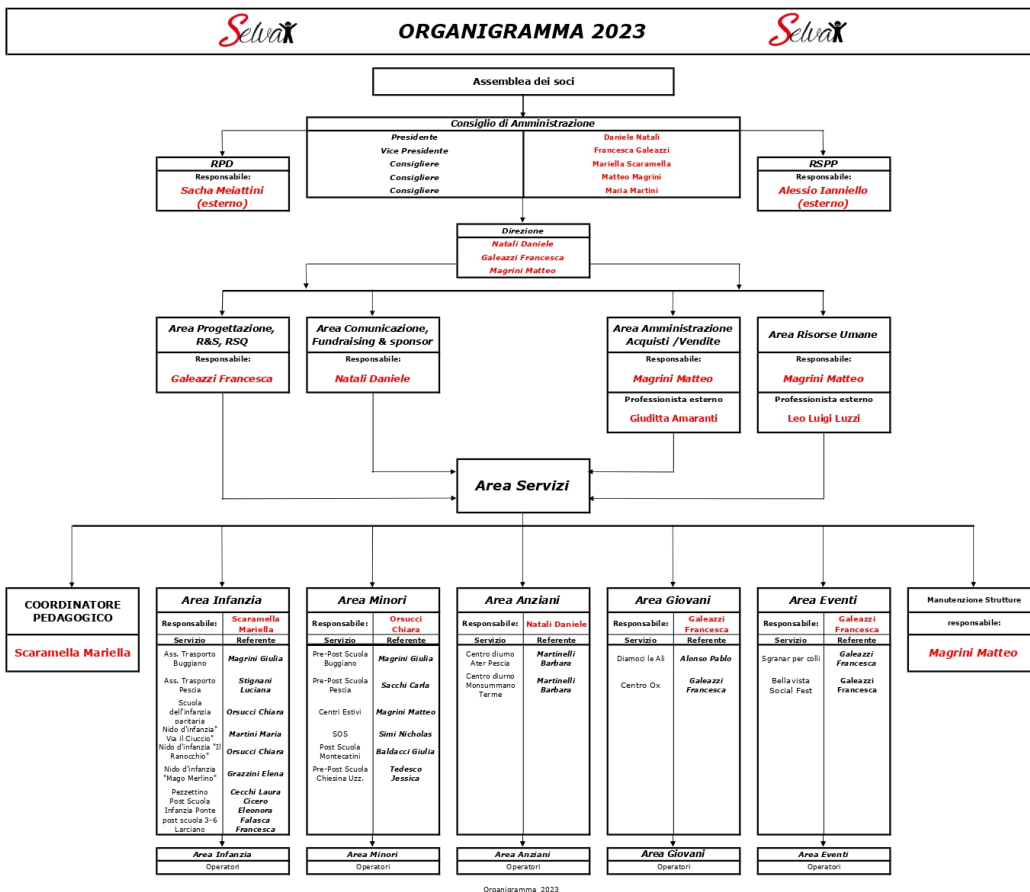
Selva ORGANIGRAMMA 2023 Selva

Assemblea dei soci

Consiglio di Amministrazione

| | |
|---|---|
| Presidente | Daniele Natali |
| Vice Presidente | Francesca Galeazzi |
| Consigliere | Mariella Scaramella |
| Consigliere | Matteo Magrini |
| Consigliere | Maria Martini |

RPD
Responsabile:
Sacha Meiattini (esterno)

RSPP
Responsabile:
Alessio Ianniello (esterno)

Direzione
Natali Daniele
Galeazzi Francesca
Magrini Matteo

Area Progettazione, R&S, RSQ
Responsabile:
Galeazzi Francesca

Area Comunicazione, Fundraising & sponsor
Responsabile:
Natali Daniele

Area Amministrazione Acquisti /Vendite
Responsabile:
Magrini Matteo
Professionista esterno
Giuditta Amaranti

Area Risorse Umane
Responsabile:
Magrini Matteo
Professionista esterno
Leo Luigi Luzzi

Area Servizi

COORDINATORE PEDAGOGICO
Scaramella Mariella

Area Infanzia
Responsabile: Scaramella Mariella

| Servizio | Referente |
|---|---|
| Ass. Trasporto Buggiano | Magrini Giulia |
| Ass. Trasporto Pescia | Stignani Luciana |
| Scuola dell'infanzia paritaria | Orsucci Chiara |
| Nido d'infanzia" Via il Ciuccio" | Martini Maria |
| Nido d'infanzia "Il Ranocchio" | Orsucci Chiara |
| Nido d'infanzia "Mago Merlino" | Grazzini Elena |
| Pezzettino | Cecchi Laura |
| Post Scuola Infanzia Ponte | Cicero Eleonora |
| post scuola 3-6 Larciano | Falasca Francesca |

Area Minori
Responsabile: Orsucci Chiara

| Servizio | Referente |
|---|---|
| Pre-Post Scuola Buggiano | Magrini Giulia |
| Pre-Post Scuola Pescia | Sacchi Carla |
| Centri Estivi | Magrini Matteo |
| SOS | Simi Nicholas |
| Post Scuola Montecatini | Baldacci Giulia |
| Pre-Post Scuola Chiesina Uzz. | Tedesco Jessica |

Area Anziani
Responsabile: Natali Daniele

| Servizio | Referente |
|---|---|
| Centro diurno Ater Pescia | Martinelli Barbara |
| Centro diurno Monsummano Terme | Martinelli Barbara |

Area Giovani
Responsabile: Galeazzi Francesca

| Servizio | Referente |
|---|---|
| Diamoci le Ali | Alonso Pablo |
| Centro Ox | Galeazzi Francesca |

Area Eventi
Responsabile: Galeazzi Francesca

| Servizio | Referente |
|---|---|
| Sgranar per colli | Galeazzi Francesca |
| Bella vista Social Fest | Galeazzi Francesca |

Manutenzione Strutture
responsabile:
Magrini Matteo

Area Infanzia
Operatori

Area Minori
Operatori

Area Anziani
Operatori

Area Giovani
Operatori

Area Eventi
Operatori

Organigramma 2023